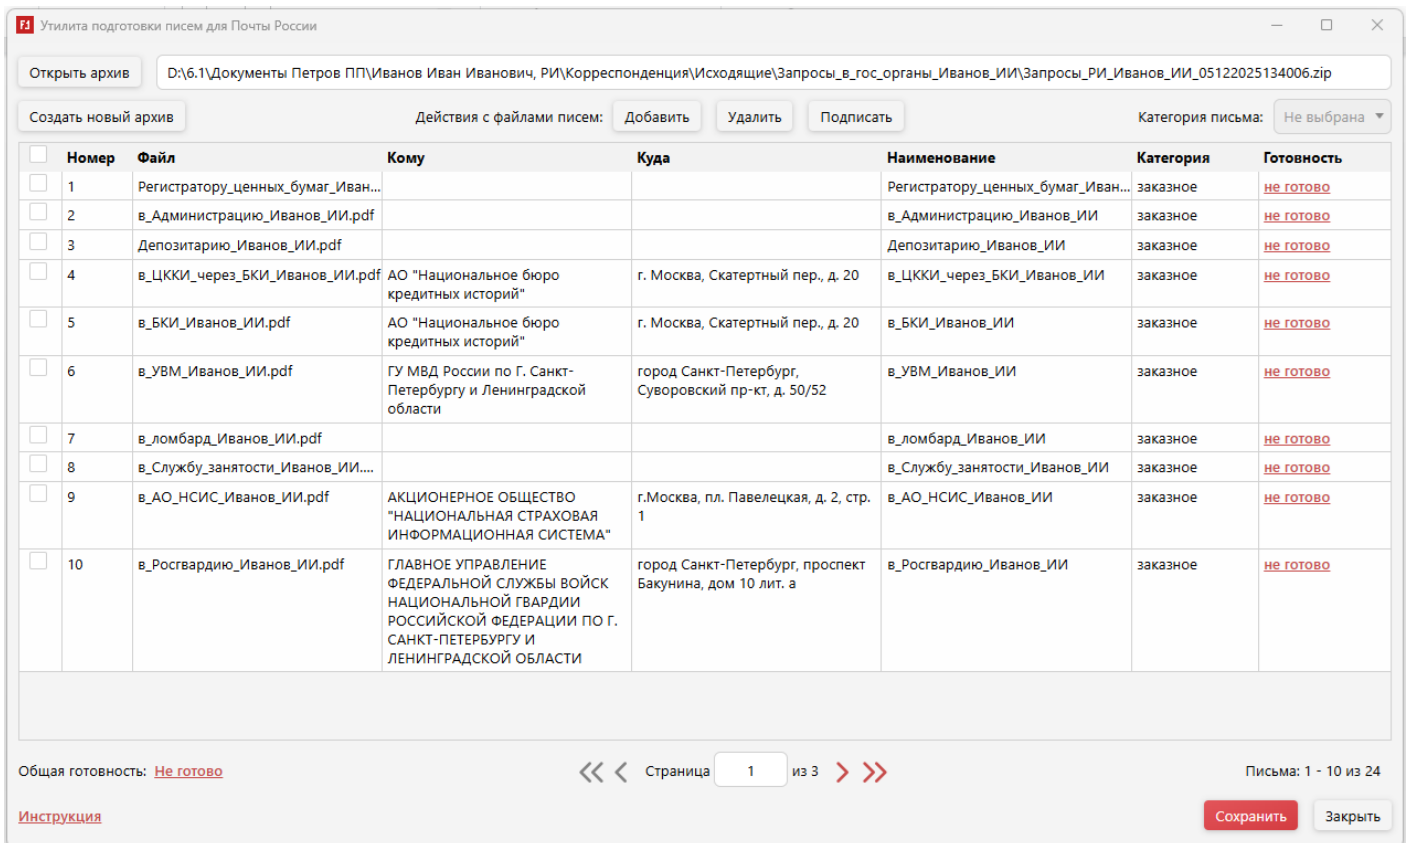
Утилита подготовки писем для Почты России

Открыть архив
D:\6.1\Документы Петров ПП\Иванов Иван Иванович, РИ\Корреспонденция\Исходящие\Запросы_в_гос_органы_Иванов_ИИ\Запросы_РИ_Иванов_ИИ_05122025134006.zip

Создать новый архив
Действия с файлами писем: Добавить Удалить Подписать
Категория письма: Не выбрана

| Номер | Файл | Кому | Куда | Наименование | Категория | Готовность |
|---|---|---|---|---|---|---|
| 1 | Регистратору_ценных_бумаг_Иван... | | | Регистратору_ценных_бумаг_Иван... | заказное | не готово |
| 2 | в_Администрацию_Иванов_ИИ.pdf | | | в_Администрацию_Иванов_ИИ | заказное | не готово |
| 3 | Депозитарию_Иванов_ИИ.pdf | | | Депозитарию_Иванов_ИИ | заказное | не готово |
| 4 | в_ЦККИ_через_БКИ_Иванов_ИИ.pdf | АО "Национальное бюро кредитных историй" | г. Москва, Скатертный пер., д. 20 | в_ЦККИ_через_БКИ_Иванов_ИИ | заказное | не готово |
| 5 | в_БКИ_Иванов_ИИ.pdf | АО "Национальное бюро кредитных историй" | г. Москва, Скатертный пер., д. 20 | в_БКИ_Иванов_ИИ | заказное | не готово |
| 6 | в_УВМ_Иванов_ИИ.pdf | ГУ МВД России по Г. Санкт-Петербургу и Ленинградской области | город Санкт-Петербург, Суворовский пр-кт, д. 50/52 | в_УВМ_Иванов_ИИ | заказное | не готово |
| 7 | в_ломбард_Иванов_ИИ.pdf | | | в_ломбард_Иванов_ИИ | заказное | не готово |
| 8 | в_Службу_занятости_Иванов_ИИ.... | | | в_Службу_занятости_Иванов_ИИ | заказное | не готово |
| 9 | в_АО_НСИС_Иванов_ИИ.pdf | АКЦИОНЕРНОЕ ОБЩЕСТВО "НАЦИОНАЛЬНАЯ СТРАХОВАЯ ИНФОРМАЦИОННАЯ СИСТЕМА" | г.Москва, пл. Павелецкая, д. 2, стр. 1 | в_АО_НСИС_Иванов_ИИ | заказное | не готово |
| 10 | в_Росгвардию_Иванов_ИИ.pdf | ГЛАВНОЕ УПРАВЛЕНИЕ ФЕДЕРАЛЬНОЙ СЛУЖБЫ ВОЙСК НАЦИОНАЛЬНОЙ ГВАРДИИ РОССИЙСКОЙ ФЕДЕРАЦИИ ПО Г. САНКТ-ПЕТЕРБУРГУ И ЛЕНИНГРАДСКОЙ ОБЛАСТИ | город Санкт-Петербург, проспект Бакунина, дом 10 лит. а | в_Росгвардию_Иванов_ИИ | заказное | не готово |

Общая готовность: Не готово
Страница 1 из 3
Письма: 1 - 10 из 24

Инструкция
Сохранить Закрыть